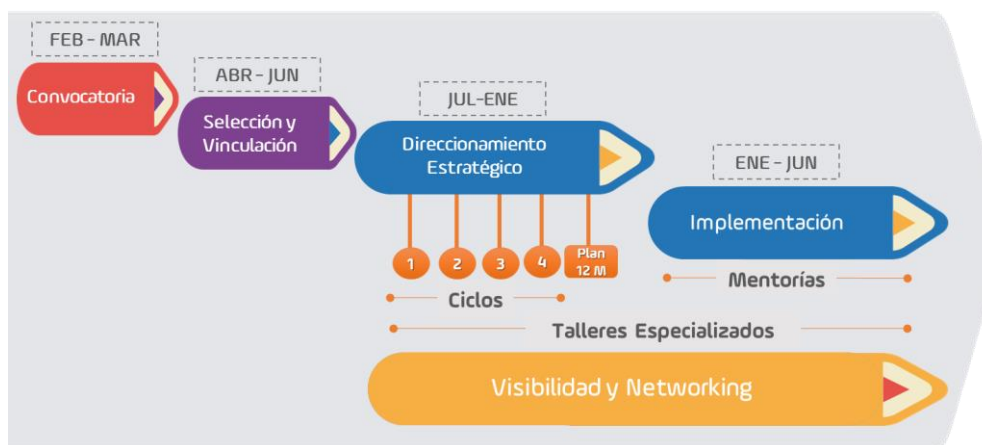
FEB - MAR

Convocatoria

ABR - JUN

Selección y Vinculación

JUL-ENE

Direccionamiento Estratégico

1 2 3 4 Plan 12 M

Ciclos

ENE - JUN

Implementación

Mentorías

Talleres Especializados

Visibilidad y Networking